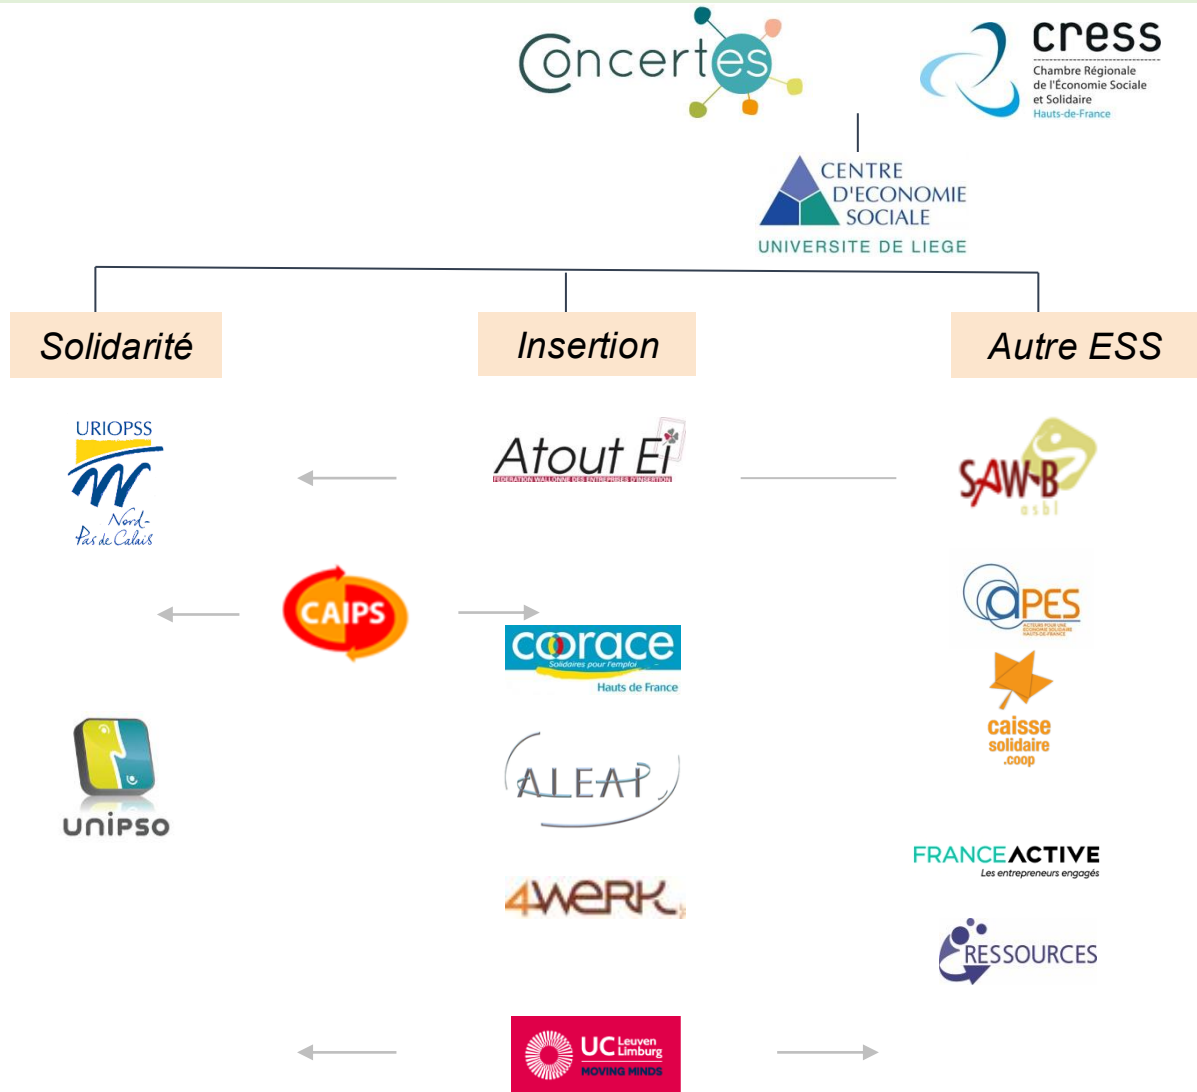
Concertes

cress
Chambre Régionale de l'Économie Sociale et Solidaire
Hauts-de-France

CENTRE D'ECONOMIE SOCIALE
UNIVERSITE DE LIEGE

Solidarité

Insertion

Autre ESS

URIOPSS
Nord-Pas de Calais

Atout Ei
FEDERATION WALLONNE DES ENTREPRISES D'INSERTION

SAW-B
asbl

CAIPS

coorace
Solidaires pour l'emploi
Hauts de France

APES
ACTEURS POUR UNE ECONOMIE SOLIDAIRE HAUTS-DE-FRANCE

caisse solidaire .coop

unipso

ALEAP

4WERK

FRANCEACTIVE
Les entrepreneurs engagés

RESSOURCES

UC Leuven Limburg
MOVING MINDS